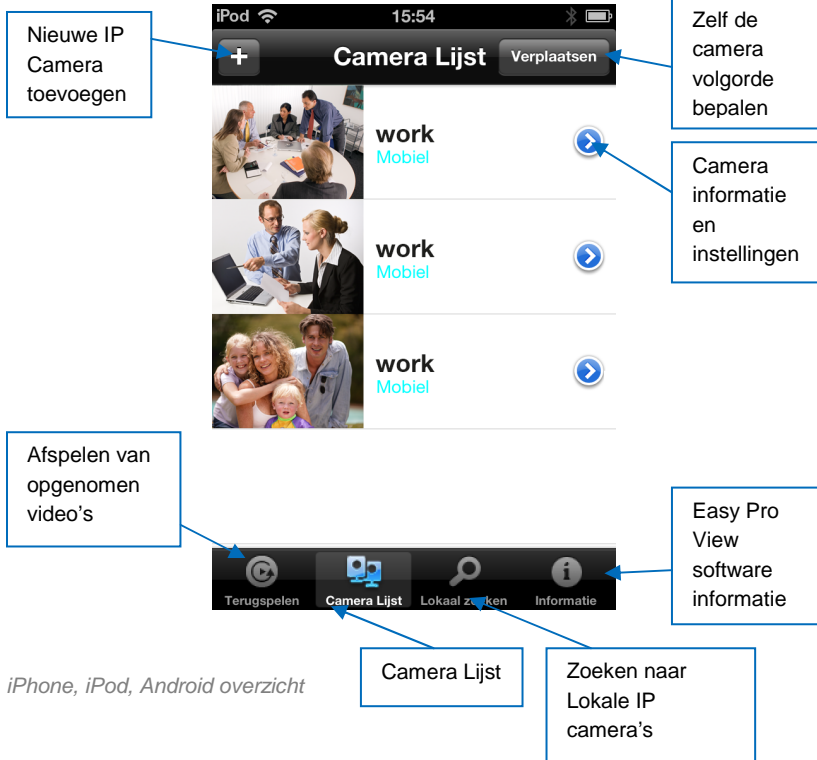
Nieuwe IP Camera toevoegen

iPod 15:54

+ Camera Lijst Verplaatsen

Zelf de camera volgorde bepalen

work
Mobiel

Camera informatie en instellingen

work
Mobiel

work
Mobiel

Afspelen van opgenomen video's

Easy Pro View software informatie

Terugspelen Camera Lijst Lokaal zoeken Informatie

Camera Lijst

Zoeken naar Lokale IP camera's

iPhone, iPod, Android overzicht